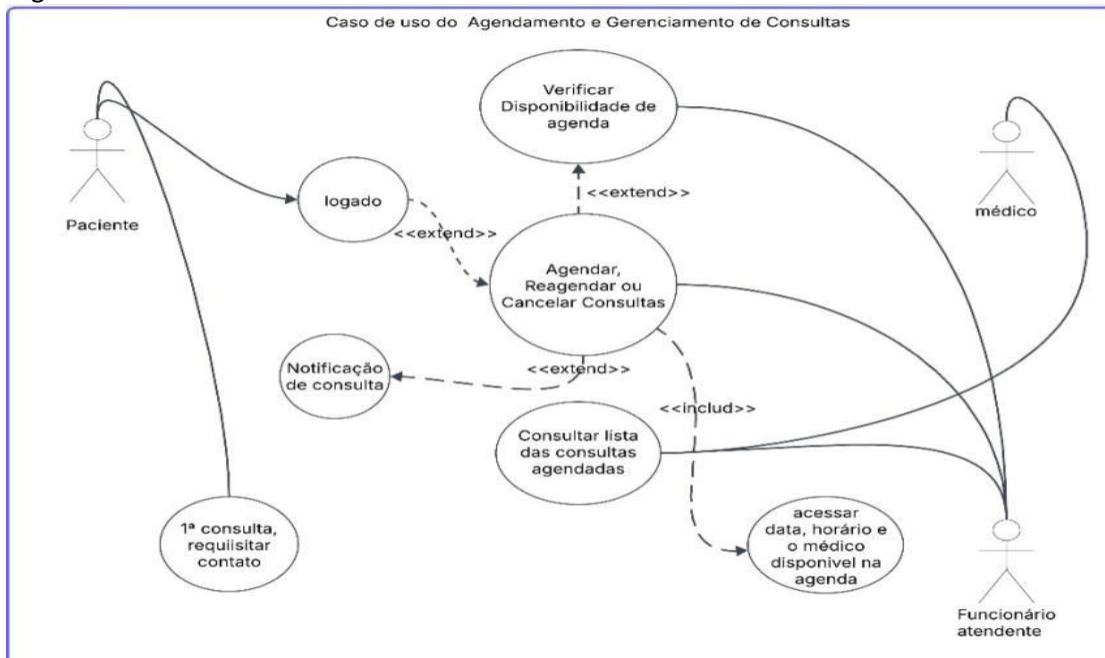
Caso de uso do Agendamento e Gerenciamento de Consultas

Verificar Disponibilidade de agenda

<<extend>>

Paciente

logado

<<extend>>

médico

Agendar, Reagendar ou Cancelar Consultas

Notificação de consulta

<<extend>>

<<includ>>

Consultar lista das consultas agendadas

1ª consulta, requiisitar contato

acessar data, horário e o médico disponivel na agenda

Funcionário atendente